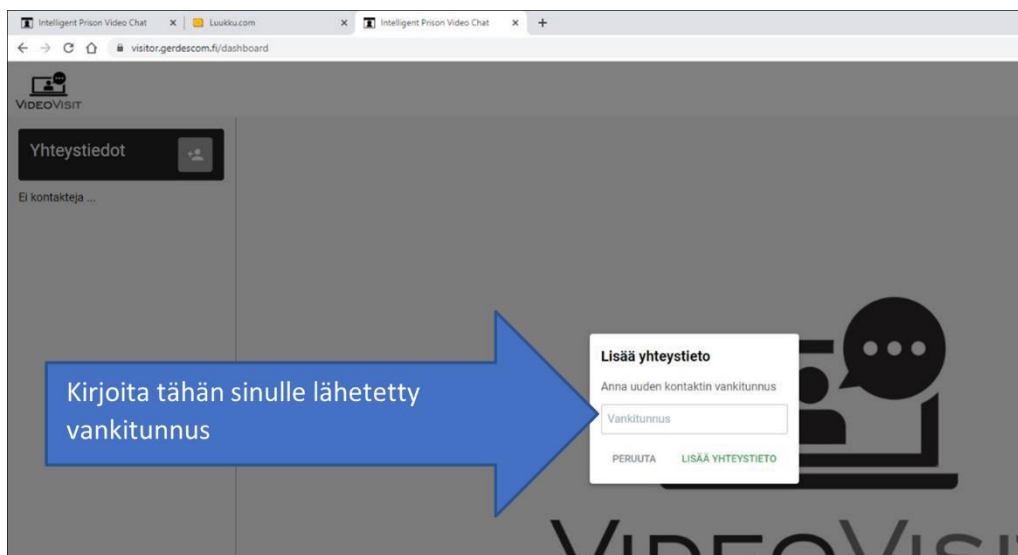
Intelligent Prison Video Chat × | Luukku.com × Intelligent Prison Video Chat × +

visitor.gerdescom.fi/dashboard

VIDEOVISIT

Yhteystiedot

Ei kontakteja ...

Kirjoita tähän sinulle lähetetty vankitunnus

Lisää yhteystieto

Anna uuden kontaktin vankitunnus

Vankitunnus

PERUUTA LISÄÄ YHTEYSTIETO

VIDEOVISI